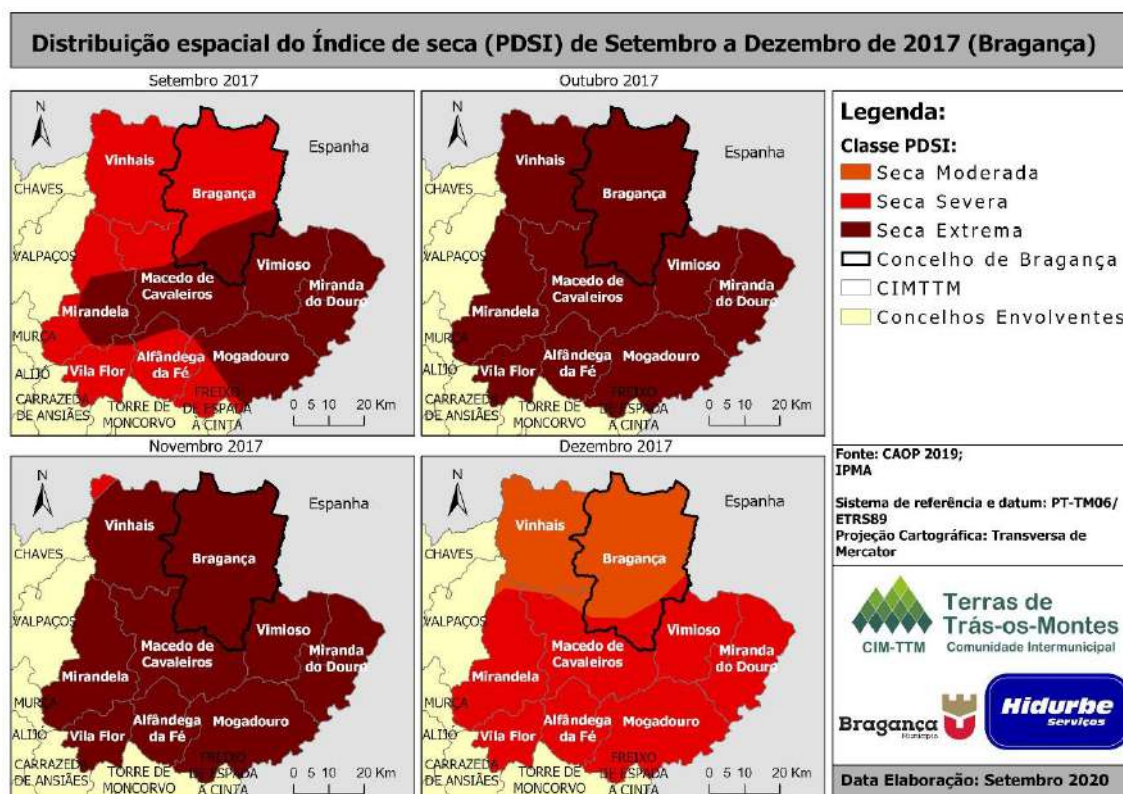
Distribuição espacial do Índice de seca (PDSI) de Setembro a Dezembro de 2017 (Bragança)

Setembro 2017

N

Espanha

Vinhais

Bragança

CHAVES

VALPAÇOS

Macedo de Cavaleiros

Vimioso

Miranda do Douro

Mirandela

MURÇA

Alfândega da Fé

Mogadouro

ALIJÓ

Vila Flor

CARRAZEDA DE ANSIÃES

TORRE DE MONCORVO

FREIXO DE ESPADA À CINTA

0 5 10 20 Km

Outubro 2017

N

Espanha

Vinhais

Bragança

CHAVES

VALPAÇOS

Macedo de Cavaleiros

Vimioso

Miranda do Douro

Mirandela

MURÇA

Alfândega da Fé

Mogadouro

ALIJÓ

Vila Flor

CARRAZEDA DE ANSIÃES

TORRE DE MONCORVO

FREIXO DE ESPADA À CINTA

0 5 10 20 Km

Novembro 2017

N

Espanha

Vinhais

Bragança

CHAVES

VALPAÇOS

Macedo de Cavaleiros

Vimioso

Miranda do Douro

Mirandela

MURÇA

Alfândega da Fé

Mogadouro

ALIJÓ

Vila Flor

CARRAZEDA DE ANSIÃES

TORRE DE MONCORVO

FREIXO DE ESPADA À CINTA

0 5 10 20 Km

Dezembro 2017

N

Espanha

Vinhais

Bragança

CHAVES

VALPAÇOS

Macedo de Cavaleiros

Vimioso

Miranda do Douro

Mirandela

MURÇA

Alfândega da Fé

Mogadouro

ALIJÓ

Vila Flor

CARRAZEDA DE ANSIÃES

TORRE DE MONCORVO

FREIXO DE ESPADA À CINTA

0 5 10 20 Km

Legenda:

Classe PDSI:

Seca Moderada

Seca Severa

Seca Extrema

Concelho de Bragança

CIMTTM

Concelhos Envolventes

Fonte: CAOP 2019; IPMA

Sistema de referência e datum: PT-TM06/ ETRS89

Projeção Cartográfica: Transversa de Mercator

CIM-TTM

Terras de Trás-os-Montes

Comunidade Intermunicipal

Bragança

Município

Hidurbe

Serviços

Data Elaboração: Setembro 2020